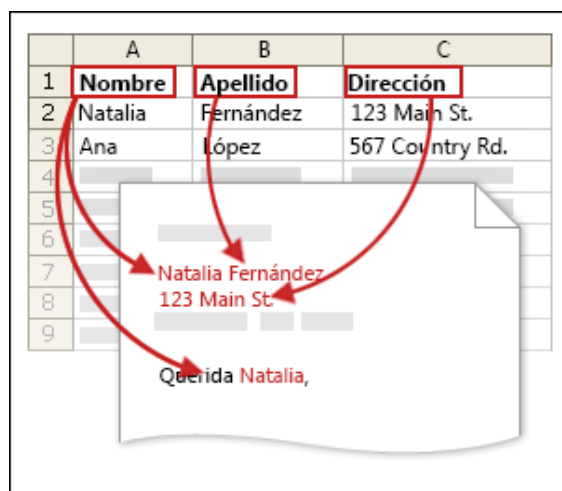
|   | A | B | C |
|---|---|---|---|
| 1 | **Nombre** | **Apellido** | **Dirección** |
| 2 | Natalia | Fernández | 123 Main St. |
| 3 | Ana | López | 567 Country Rd. |
| 4 | | | |
| 5 | | | |
| 6 | | | |
| 7 | | | |
| 8 | | | |
| 9 | | | |

Natalia Fernández
123 Main St.

Querida Natalia,